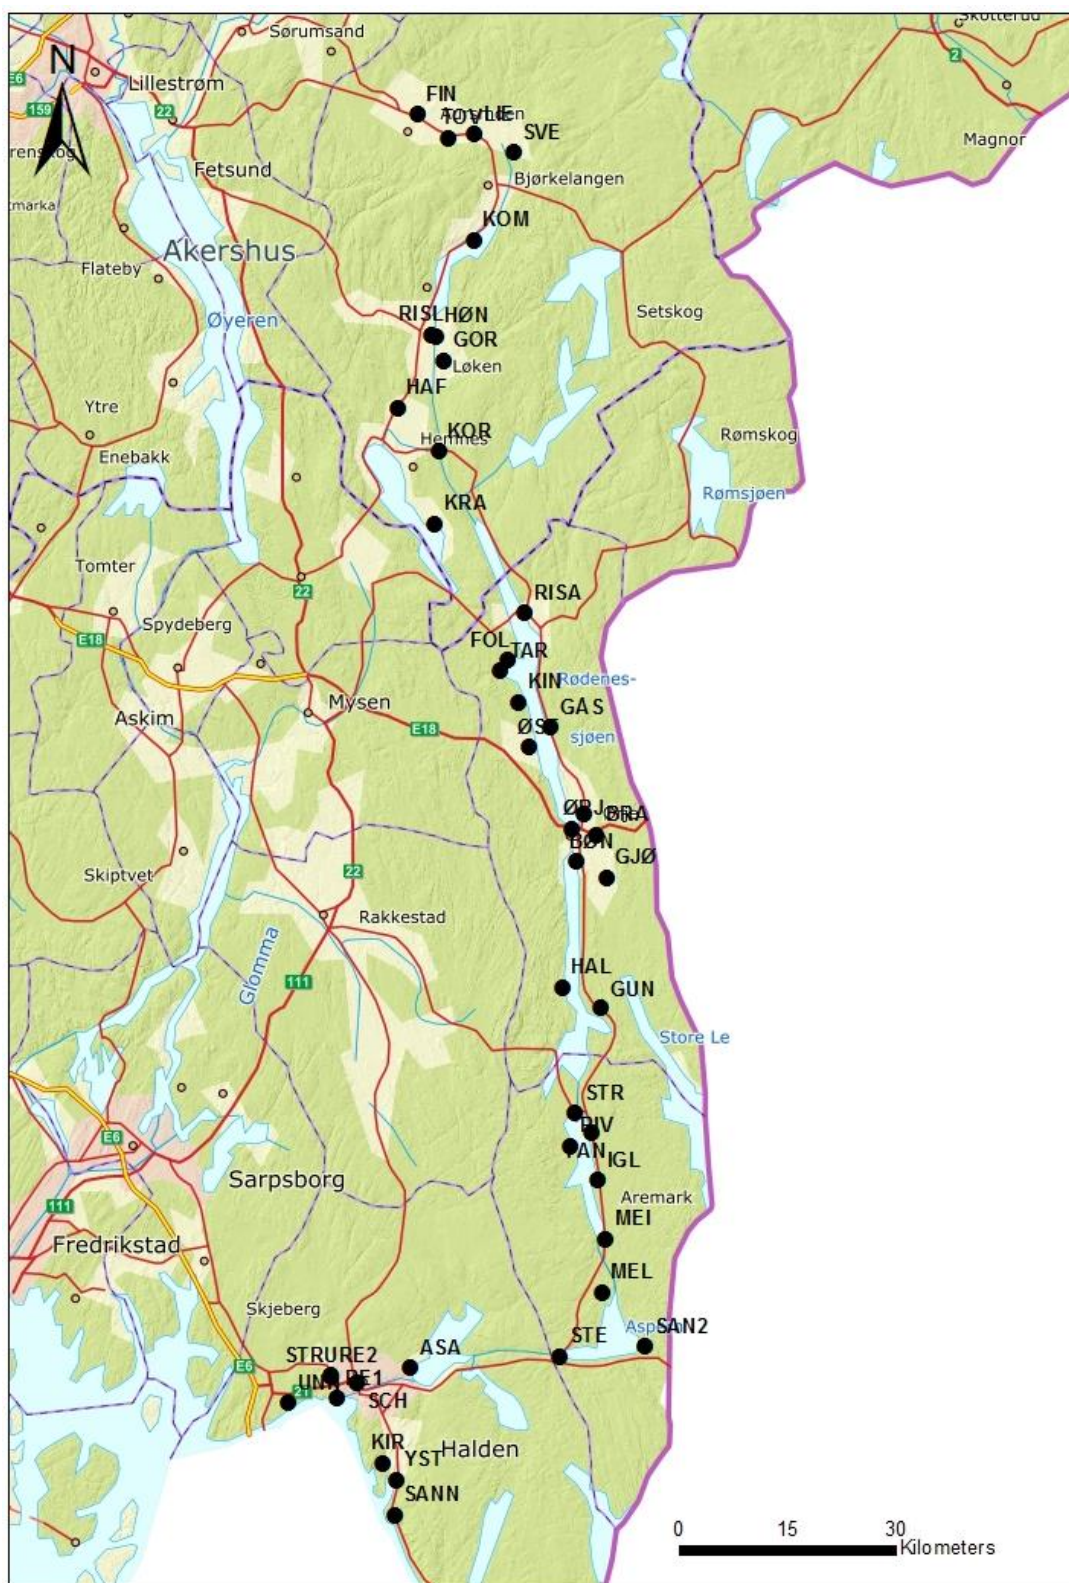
Skotterud
N
Sørumsand
Lillestrøm
E6
159
22
rensk
Fetsund
marka
FIN
TOV
LIE
Årnes
SVE
Bjørkelangen
2
Magnor
KOM
Akershus
Flateby
Øyeren
RISLHØN
GOR
Løken
Setskog
Ytre
HAF
KOR
Hemnes
Rømskog
Enebakk
Rømsjøen
KRA
Tomter
22
RISA
Spydeberg
E18
FOL
TAR
KIN
Rødenes-
Askim
Mysen
GAS
E18
ØST
sjøen
ØRJ
BRA
BØN
GJØ
Skiptvet
22
Rakkestad
Glomma
111
HAL
GUN
Store Le
STR
RIV
PAN
IGL
E6
Sarpsborg
Aremark
111
MEI
Fredrikstad
MEL
Skjeberg
Aspern
SAN2
STE
STRURE2
ASA
E6
UNI
RE1
21
SCH
KIR
YST
Halden
SANN
0
15
30
Kilometers